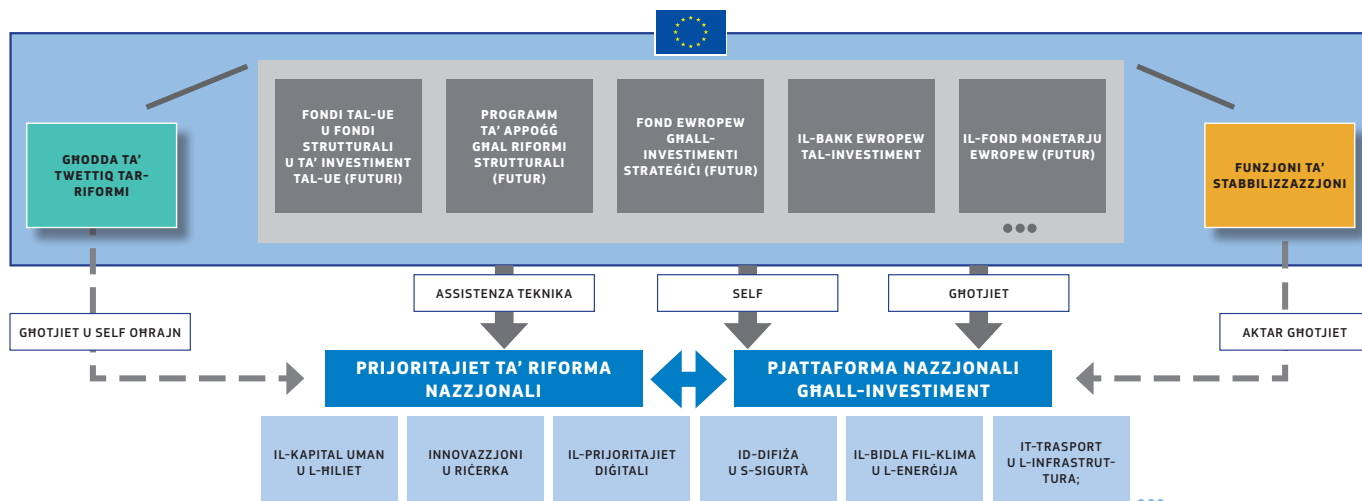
GĦODDA TA' TWETTIQ TAR-RIFORMI

FONDI TAL-UE U FONDI STRUTTURALI U TA' INVESTIMENT TAL-UE (FUTURI)

PROGRAMM TA' APPOĠĠ GĦAL RIFORMI STRUTTURALI (FUTUR)

FOND EWROPEW GĦALL-INVESTIMENTI STRATEĠIĊI (FUTUR)

IL-BANK EWROPEW TAL-INVESTIMENT

IL-FOND MONETARJU EWROPEW (FUTUR)

FUNZJONI TA' STABBILIZZAZZJONI

ASSISTENZA TEKNIKA

SELF

GĦOTJIET

GĦOTJIET U SELF OĦRAJN

AKTAR GĦOTJIET

PRIJORITAJIET TA' RIFORMA NAZZJONALI

PJATTAFORMA NAZZJONALI GĦALL-INVESTIMENT

IL-KAPITAL UMAN U L-ĦILIET

INNOVAZZJONI U RIĊERKA

IL-PRIJORITAJIET DIĠITALI

ID-DIFIŻA U S-SIGURTÀ

IL-BIDLA FIL-KLIMA U L-ENERĠIJA

IT-TRASPORT U L-INFRASTRUTTURA;